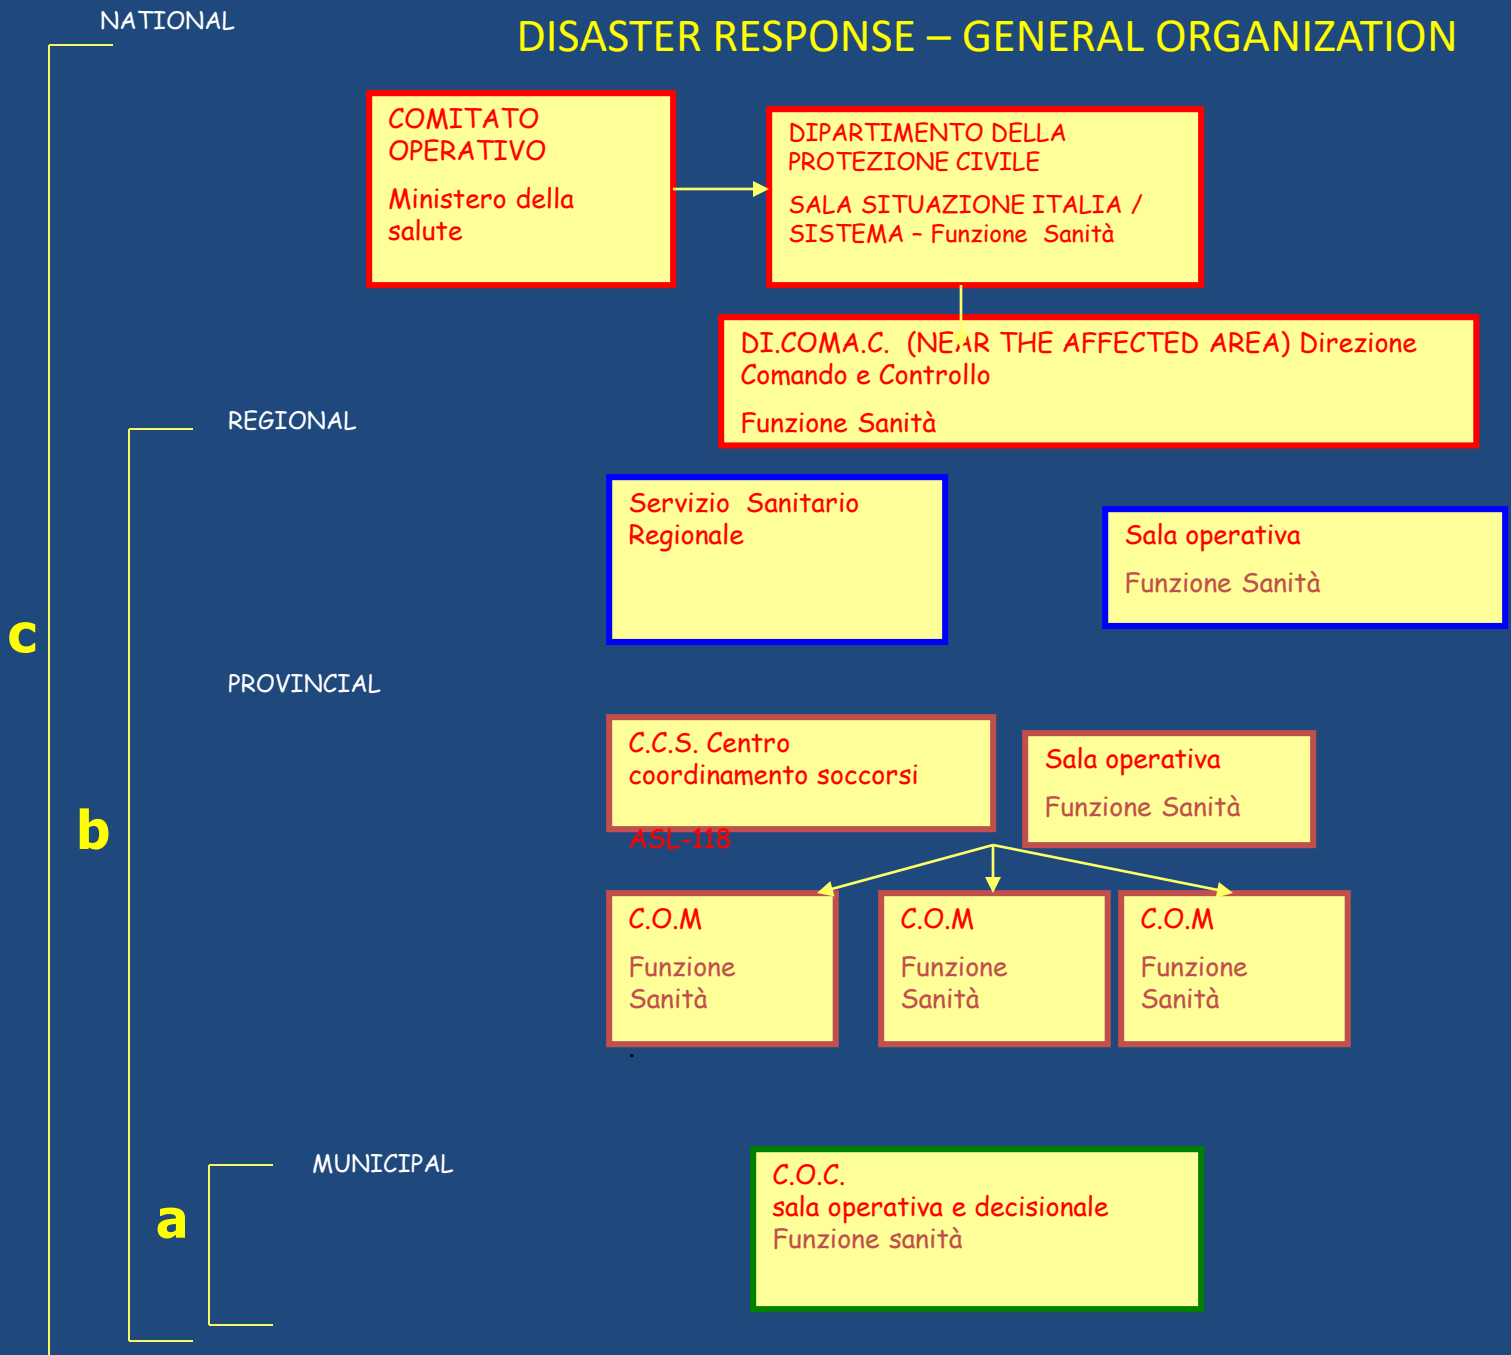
NATIONAL

DISASTER RESPONSE – GENERAL ORGANIZATION

COMITATO OPERATIVO

Ministero della salute

DIPARTIMENTO DELLA PROTEZIONE CIVILE

SALA SITUAZIONE ITALIA / SISTEMA – Funzione Sanità

DI.COMA.C. (NEAR THE AFFECTED AREA) Direzione Comando e Controllo

Funzione Sanità

REGIONAL

Servizio Sanitario Regionale

Sala operativa

Funzione Sanità

c

PROVINCIAL

C.C.S. Centro coordinamento soccorsi

ASL-118

Sala operativa

Funzione Sanità

b

C.O.M

Funzione Sanità

C.O.M

Funzione Sanità

C.O.M

Funzione Sanità

MUNICIPAL

a

C.O.C.
sala operativa e decisionale
Funzione sanità